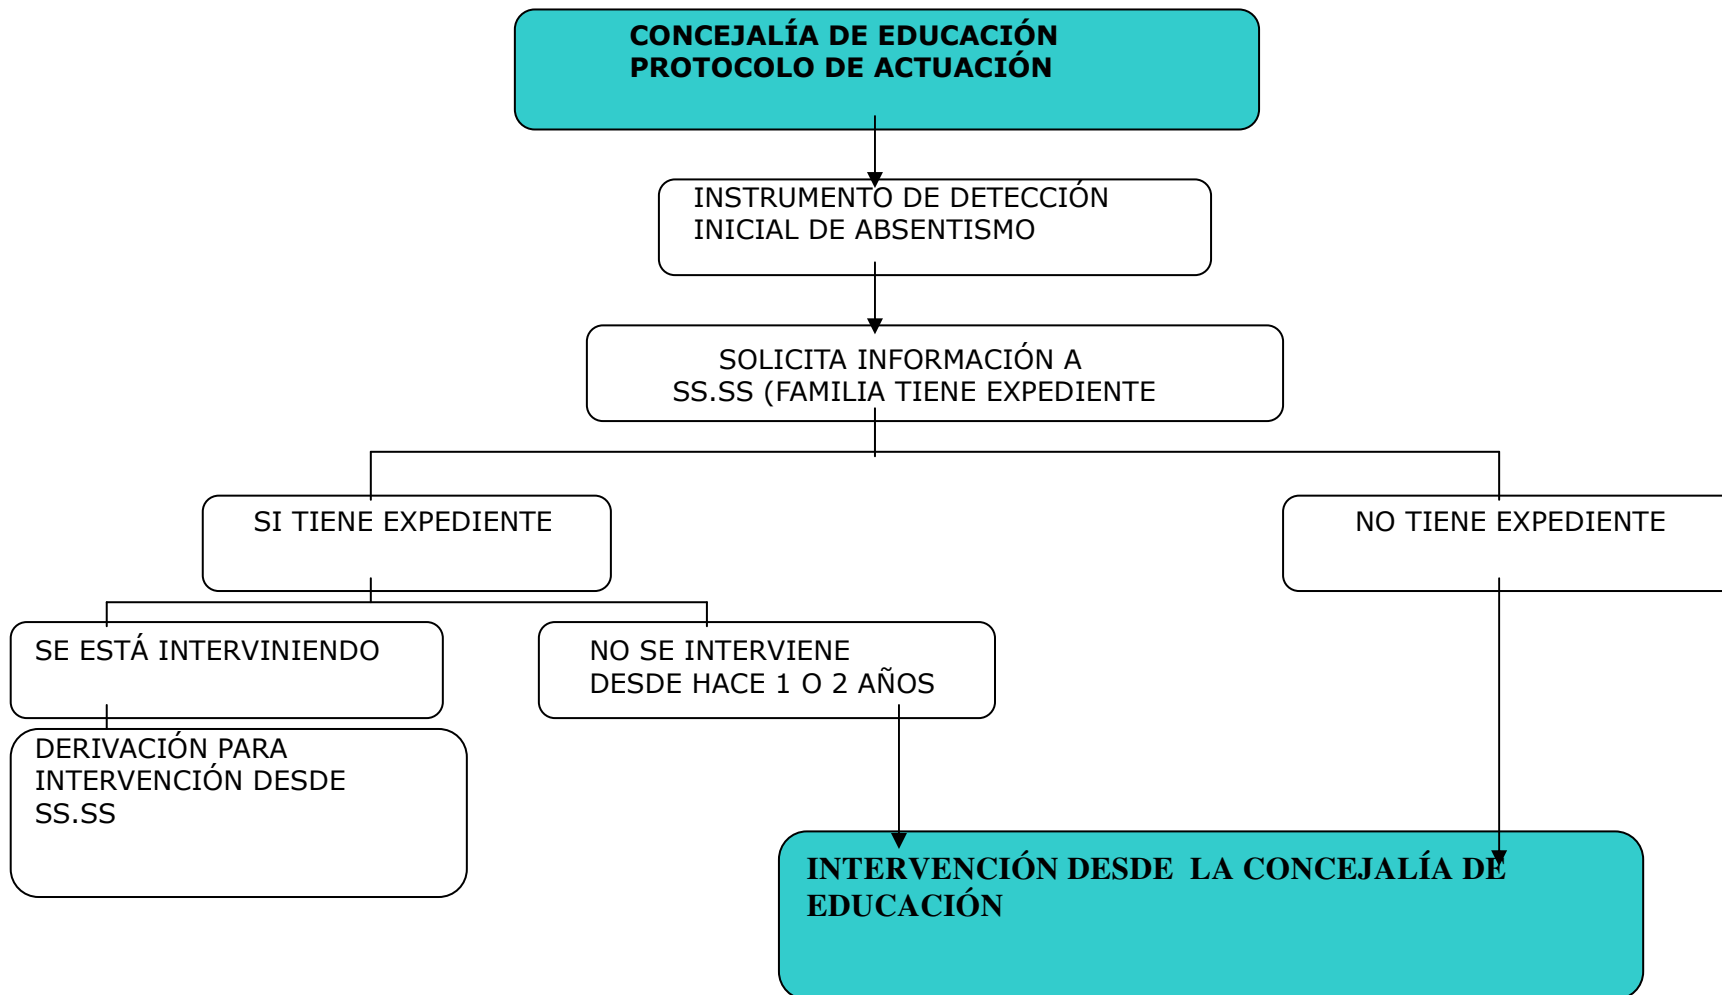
CONCEJALÍA DE EDUCACIÓN
PROTOCOLO DE ACTUACIÓN

INSTRUMENTO DE DETECCIÓN INICIAL DE ABSENTISMO

SOLICITA INFORMACIÓN A SS.SS (FAMILIA TIENE EXPEDIENTE

SI TIENE EXPEDIENTE

NO TIENE EXPEDIENTE

SE ESTÁ INTERVINIENDO

NO SE INTERVIENE DESDE HACE 1 O 2 AÑOS

DERIVACIÓN PARA INTERVENCIÓN DESDE SS.SS

INTERVENCIÓN DESDE LA CONCEJALÍA DE EDUCACIÓN